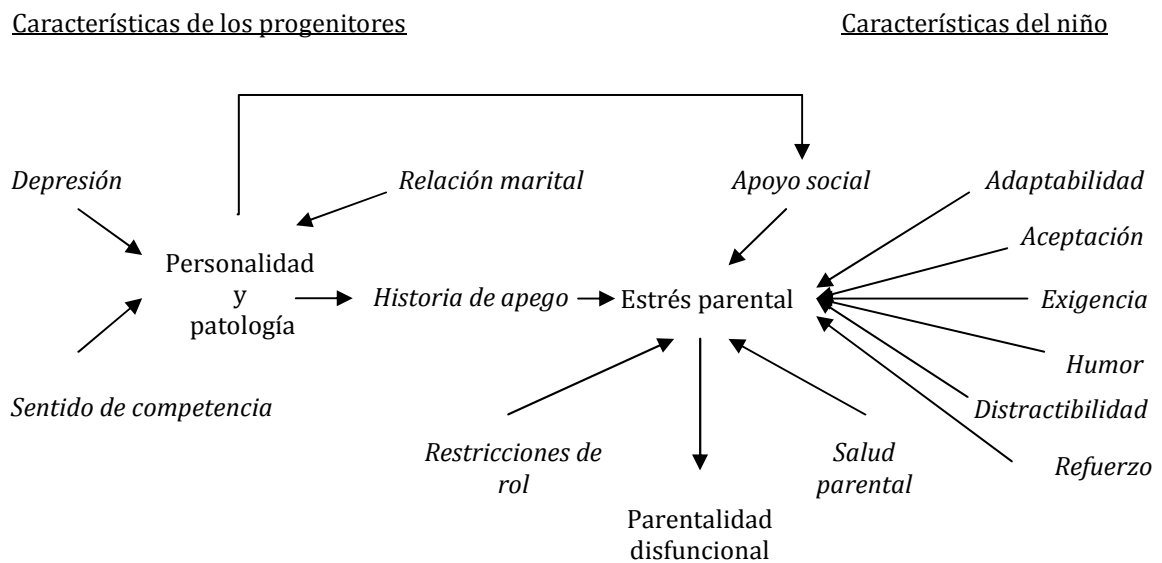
Características de los progenitores

Características del niño

Depresión

Relación marital

Apoyo social

Adaptabilidad

Aceptación

Personalidad y patología

Historia de apego

Estrés parental

Exigencia

Humor

Distractibilidad

Sentido de competencia

Restricciones de rol

Salud parental

Refuerzo

Parentalidad disfuncional